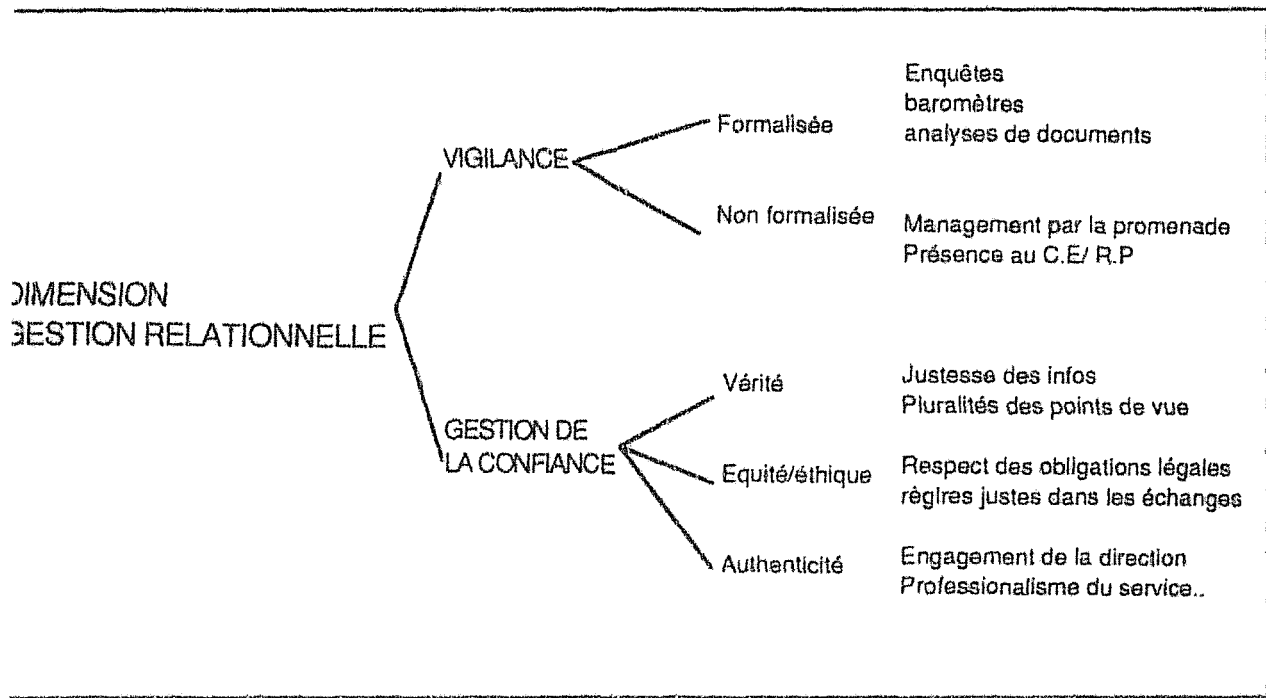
DIMENSION
GESTION RELATIONNELLE

VIGILANCE

Formalisée

Enquêtes
baromètres
analyses de documents

Non formalisée

Management par la promenade
Présence au C.E/ R.P

GESTION DE
LA CONFIANCE

Vérité

Justesse des infos
Pluralités des points de vue

Equité/éthique

Respect des obligations légales
régires justes dans les échanges

Authenticité

Engagement de la direction
Professionalisme du service..